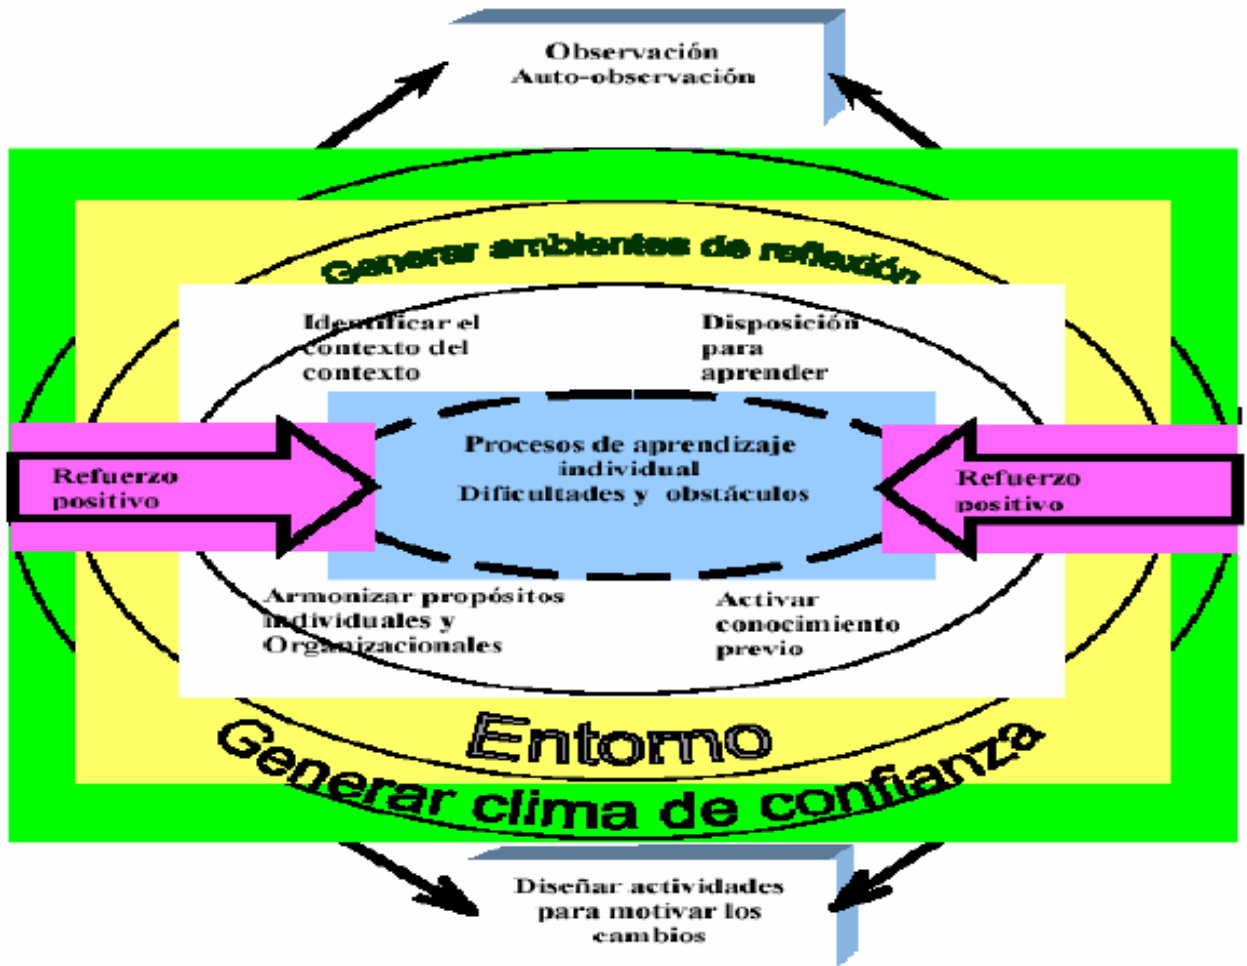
Observación
Auto-observación

Generar ambientes de reflexión

Identificar el contexto del contexto

Disposición para aprender

Refuerzo positivo

Procesos de aprendizaje individual
Dificultades y obstáculos

Refuerzo positivo

Armonizar propósitos individuales y Organizacionales

Activar conocimiento previo

Entorno

Generar clima de confianza

Diseñar actividades para motivar los cambios